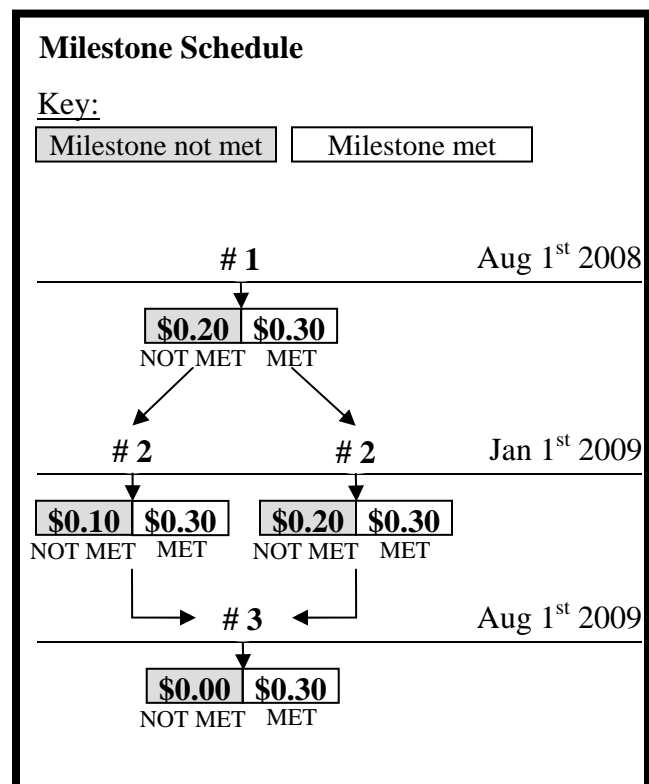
**Milestone Schedule**

Key:

Milestone not met | Milestone met

# 1 Aug 1$^{st}$ 2008

\$0.20 \$0.30
NOT MET MET

# 2 # 2 Jan 1$^{st}$ 2009

\$0.10 \$0.30
NOT MET MET

\$0.20 \$0.30
NOT MET MET

# 3 Aug 1$^{st}$ 2009

\$0.00 \$0.30
NOT MET MET